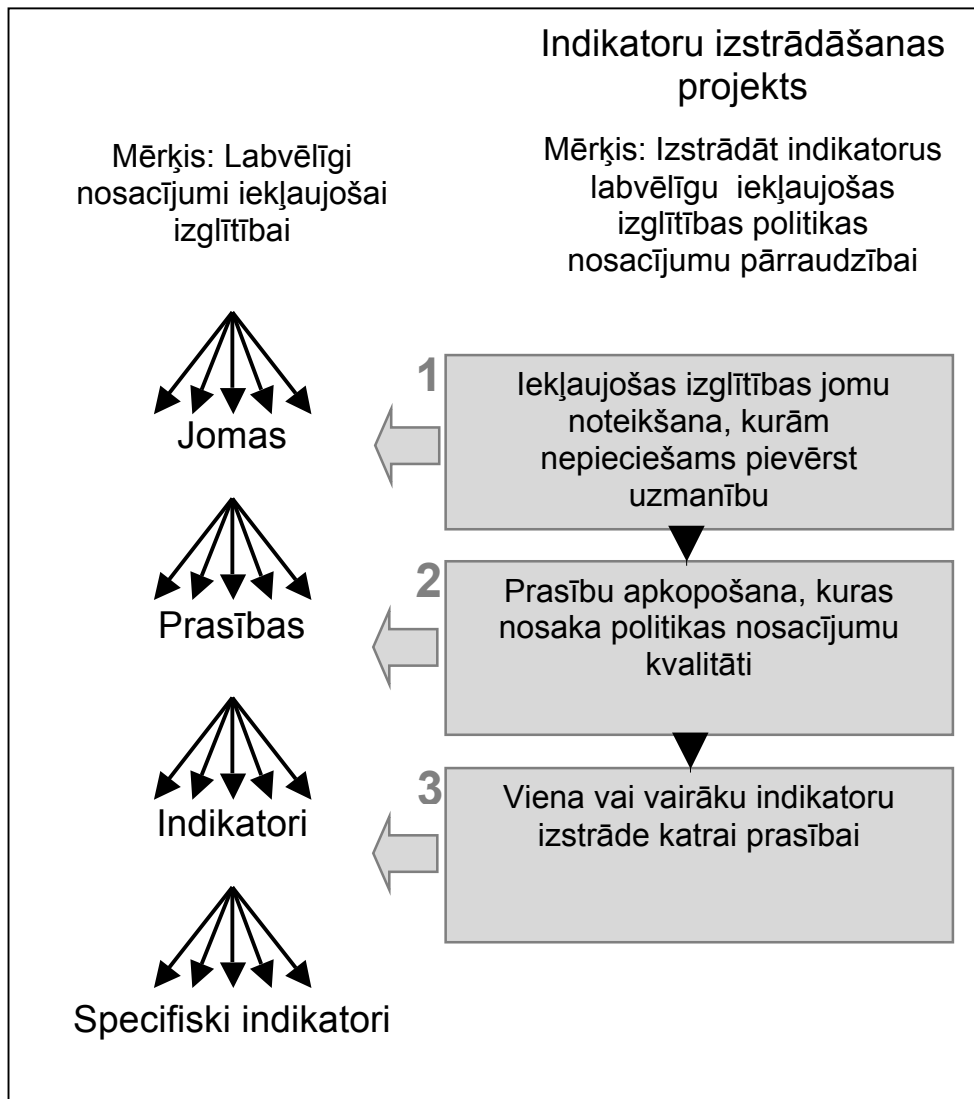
Indikatoru izstrādāšanas projekts

Mērķis: Labvēlīgi nosacījumi iekļaujošai izglītībai

Mērķis: Izstrādāt indikatorus labvēlīgu iekļaujošas izglītības politikas nosacījumu pārraudzībai

1
Iekļaujošas izglītības jomu noteikšana, kurām nepieciešams pievērst uzmanību

Jomas

2
Prasību apkopošana, kuras nosaka politikas nosacījumu kvalitāti

Prasības

3
Viena vai vairāku indikatoru izstrāde katrai prasībai

Indikatori

Specifiski indikatori